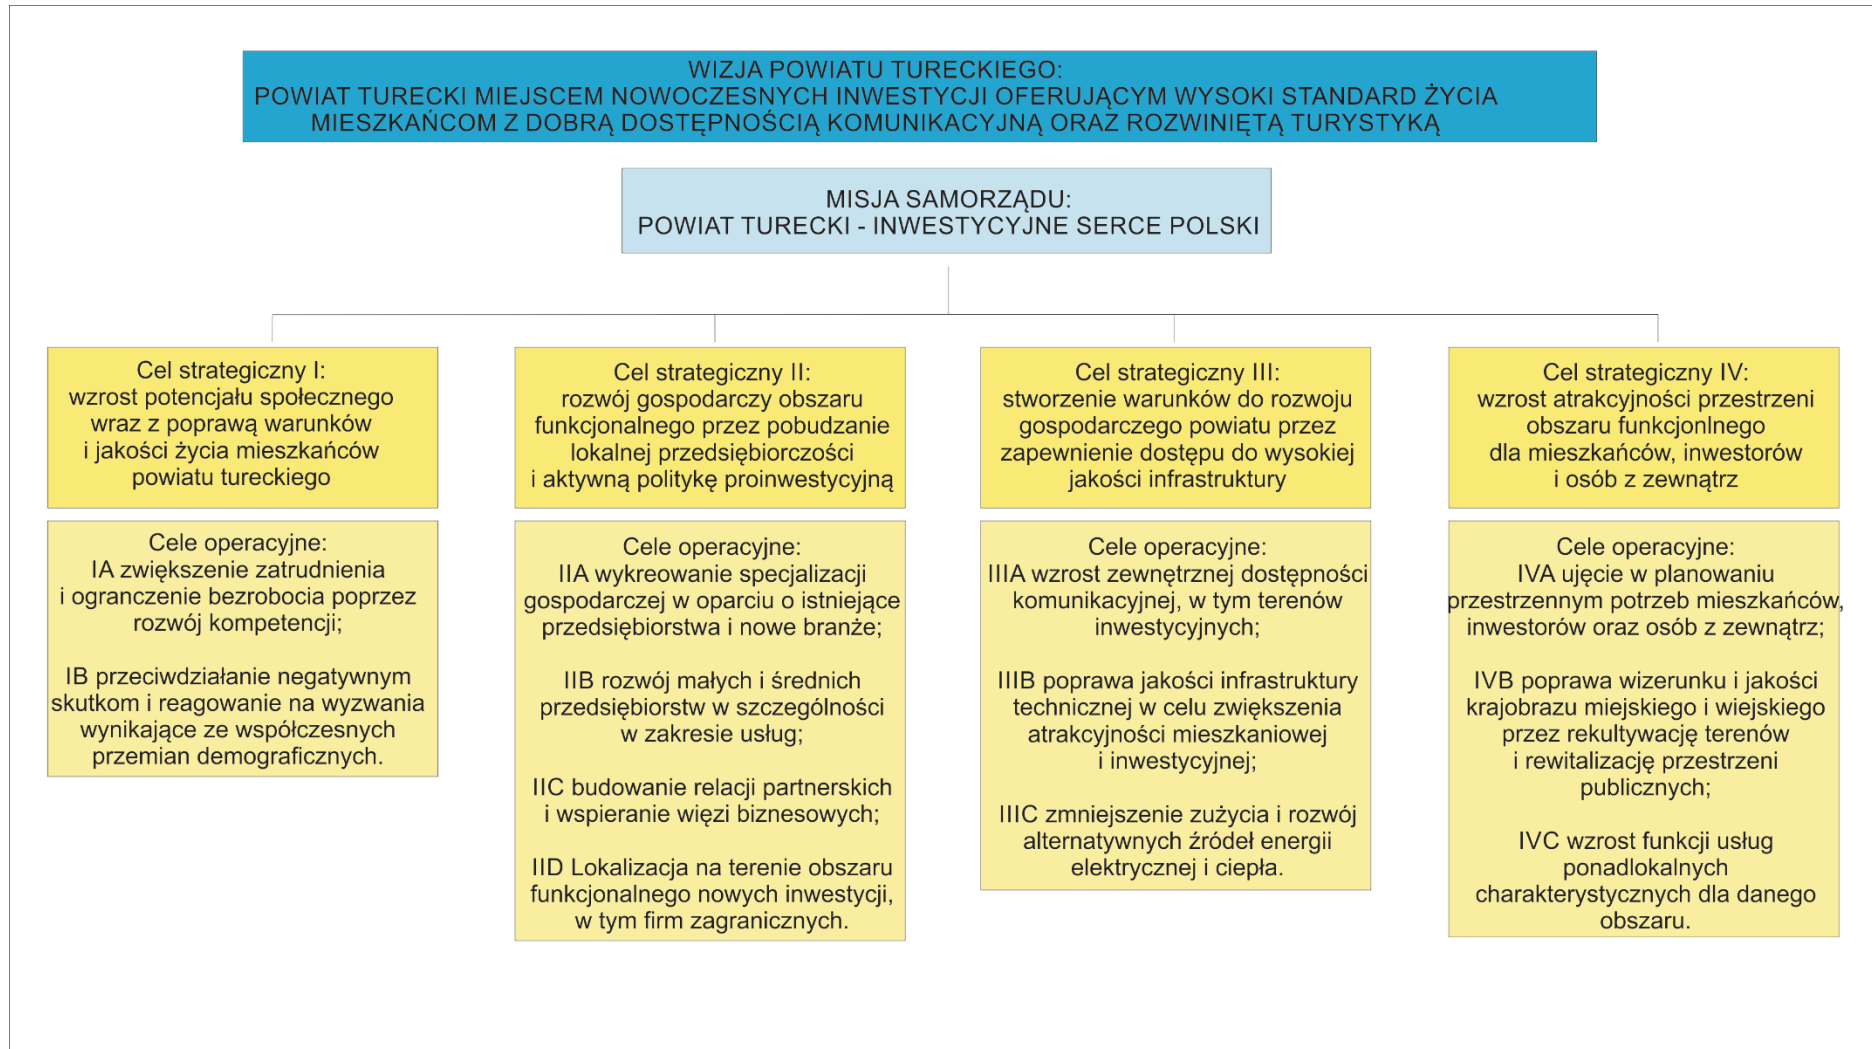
WIZJA POWIATU TURECKIEGO:
POWIAT TURECKI MIEJSCEM NOWOCZESNYCH INWESTYCJI OFERUJĄCYM WYSOKI STANDARD ŻYCIA MIESZKAŃCOM Z DOBRĄ DOSTĘPNOŚCIĄ KOMUNIKACYJNĄ ORAZ ROZWINIĘTĄ TURYSTYKĄ

MISJA SAMORZĄDU:
POWIAT TURECKI - INWESTYCYJNE SERCE POLSKI

Cel strategiczny I:
wzrost potencjału społecznego wraz z poprawą warunków i jakości życia mieszkańców powiatu tureckiego

Cele operacyjne:
IA zwiększenie zatrudnienia i ogranczenie bezrobocia poprzez rozwój kompetencji;

IB przeciwdziałanie negatywnym skutkom i reagowanie na wyzwania wynikające ze współczesnych przemian demograficznych.

Cel strategiczny II:
rozwój gospodarczy obszaru funkcjonalnego przez pobudzanie lokalnej przedsiębiorczości i aktywną politykę proinwestycyjną

Cele operacyjne:
IIA wykreowanie specjalizacji gospodarczej w oparciu o istniejące przedsiębiorstwa i nowe branże;

IIB rozwój małych i średnich przedsiębiorstw w szczególności w zakresie usług;

IIC budowanie relacji partnerskich i wspieranie więzi biznesowych;

IID Lokalizacja na terenie obszaru funkcjonalnego nowych inwestycji, w tym firm zagranicznych.

Cel strategiczny III:
stworzenie warunków do rozwoju gospodarczego powiatu przez zapewnienie dostępu do wysokiej jakości infrastruktury

Cele operacyjne:
IIIA wzrost zewnętrznej dostępności komunikacyjnej, w tym terenów inwestycyjnych;

IIIB poprawa jakości infrastruktury technicznej w celu zwiększenia atrakcyjności mieszkaniowej i inwestycyjnej;

IIIC zmniejszenie zużycia i rozwój alternatywnych źródeł energii elektrycznej i ciepła.

Cel strategiczny IV:
wzrost atrakcyjności przestrzeni obszaru funkcjonlnego dla mieszkańców, inwestorów i osób z zewnątrz

Cele operacyjne:
IVA ujęcie w planowaniu przestrzennym potrzeb mieszkańców, inwestorów oraz osób z zewnątrz;

IVB poprawa wizerunku i jakości krajobrazu miejskiego i wiejskiego przez rekultywację terenów i rewitalizację przestrzeni publicznych;

IVC wzrost funkcji usług ponadlokalnych charakterystycznych dla danego obszaru.